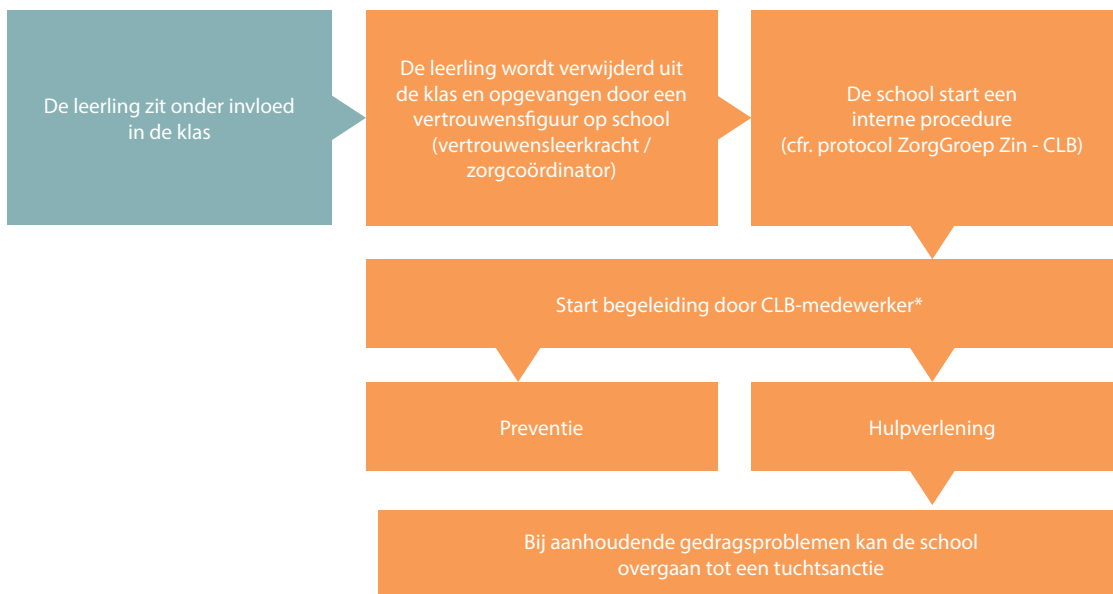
De leerling zit onder invloed in de klas

De leerling wordt verwijderd uit de klas en opgevangen door een vertrouwensfiguur op school (vertrouwensleerkracht / zorgcoördinator)

De school start een interne procedure (cfr. protocol ZorgGroep Zin - CLB)

Start begeleiding door CLB-medewerker*

Preventie

Hulpverlening

Bij aanhoudende gedragsproblemen kan de school overgaan tot een tuchtsanctie